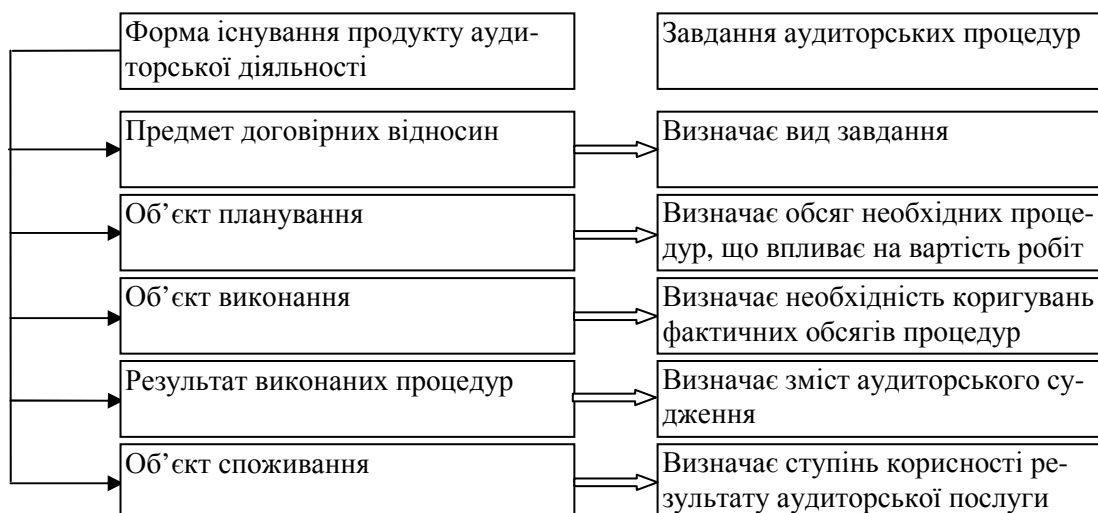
Форма існування продукту аудиторської діяльності

Завдання аудиторських процедур

Предмет договірних відносин

Визначає вид завдання

Об’єкт планування

Визначає обсяг необхідних процедур, що впливає на вартість робіт

Об’єкт виконання

Визначає необхідність коригувань фактичних обсягів процедур

Результат виконаних процедур

Визначає зміст аудиторського судження

Об’єкт споживання

Визначає ступінь корисності результату аудиторської послуги